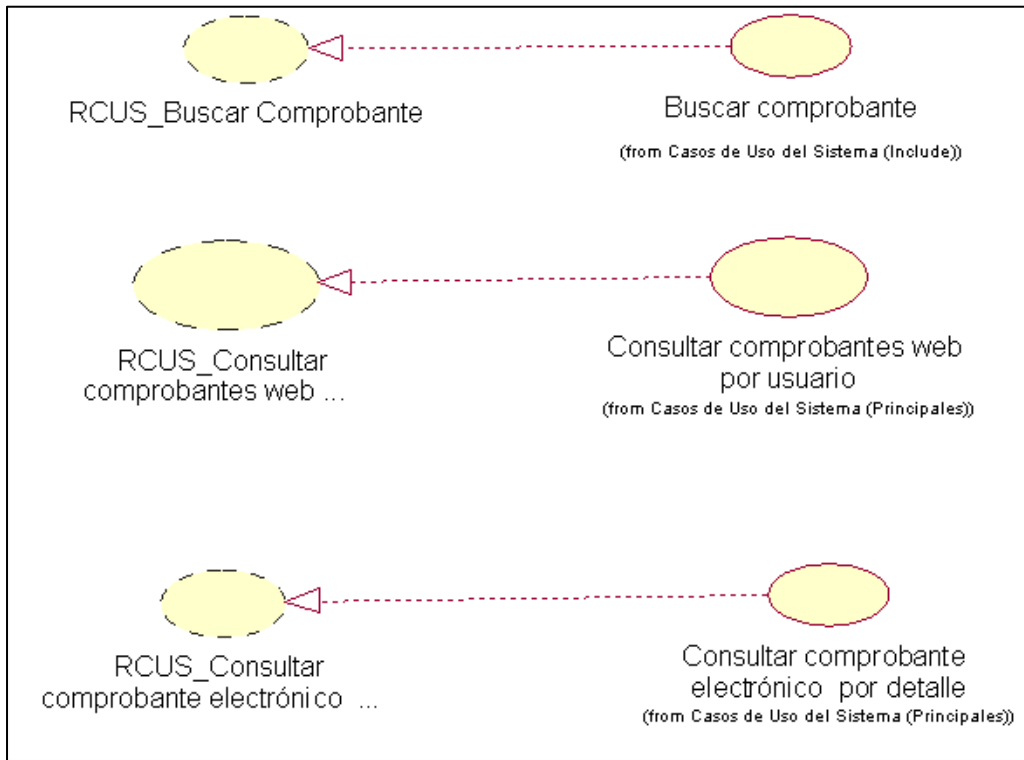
RCUS_Buscar Comprobante

Buscar comprobante
(from Casos de Uso del Sistema (Include))

RCUS_Consultar comprobantes web ...

Consultar comprobantes web por usuario
(from Casos de Uso del Sistema (Principales))

RCUS_Consultar comprobante electrónico ...

Consultar comprobante electrónico por detalle
(from Casos de Uso del Sistema (Principales))